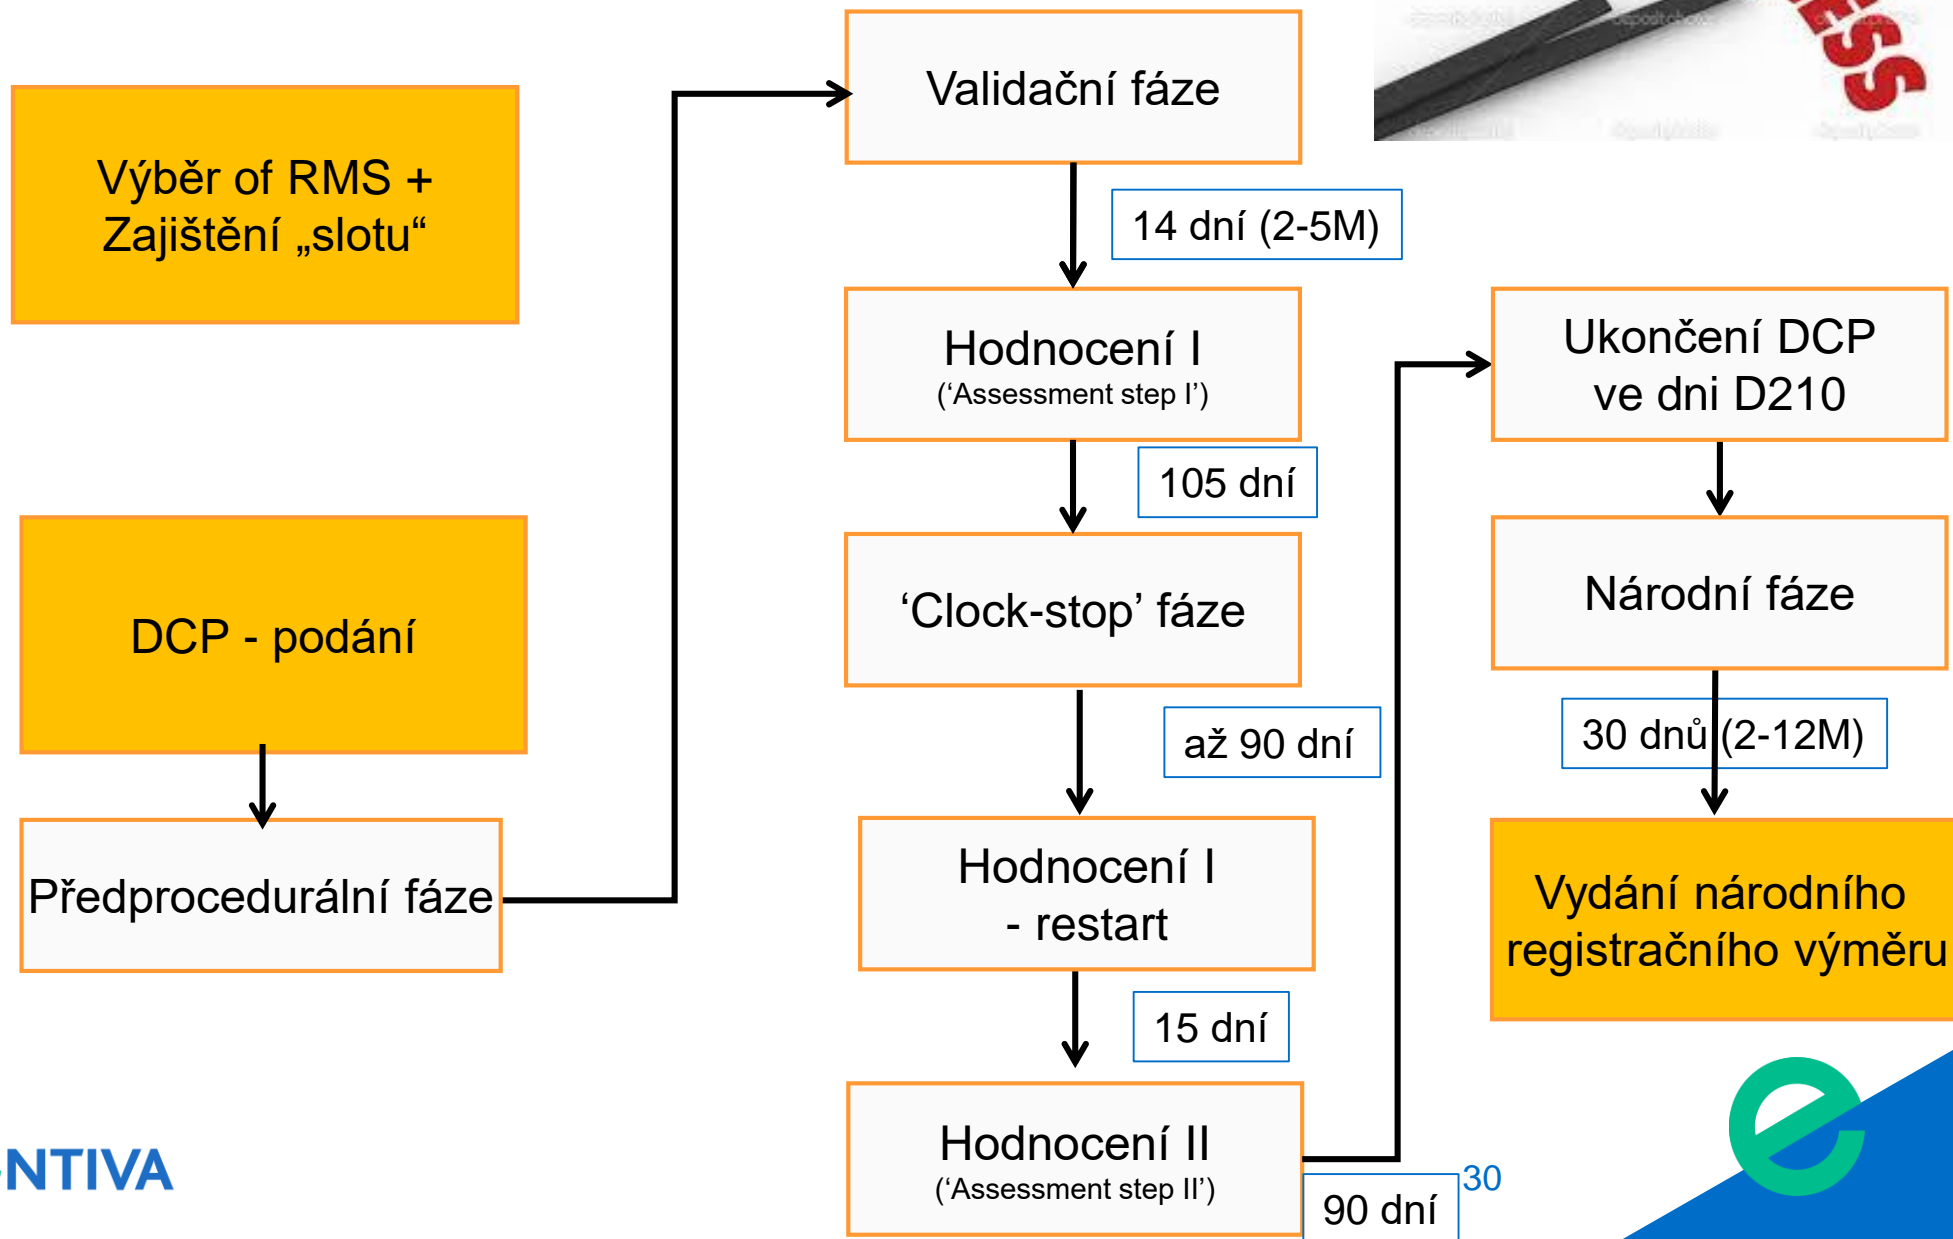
Výběr of RMS + Zajištění „slotu“

DCP - podání

Předprocedurální fáze

Validační fáze

14 dní (2-5M)

Hodnocení I
(‘Assessment step I’)

105 dní

‘Clock-stop’ fáze

až 90 dní

Hodnocení I
- restart

15 dní

Hodnocení II
(‘Assessment step II’)

90 dní

Ukončení DCP ve dni D210

Národní fáze

30 dnů (2-12M)

Vydání národního registračního výměru

NTIVA

30